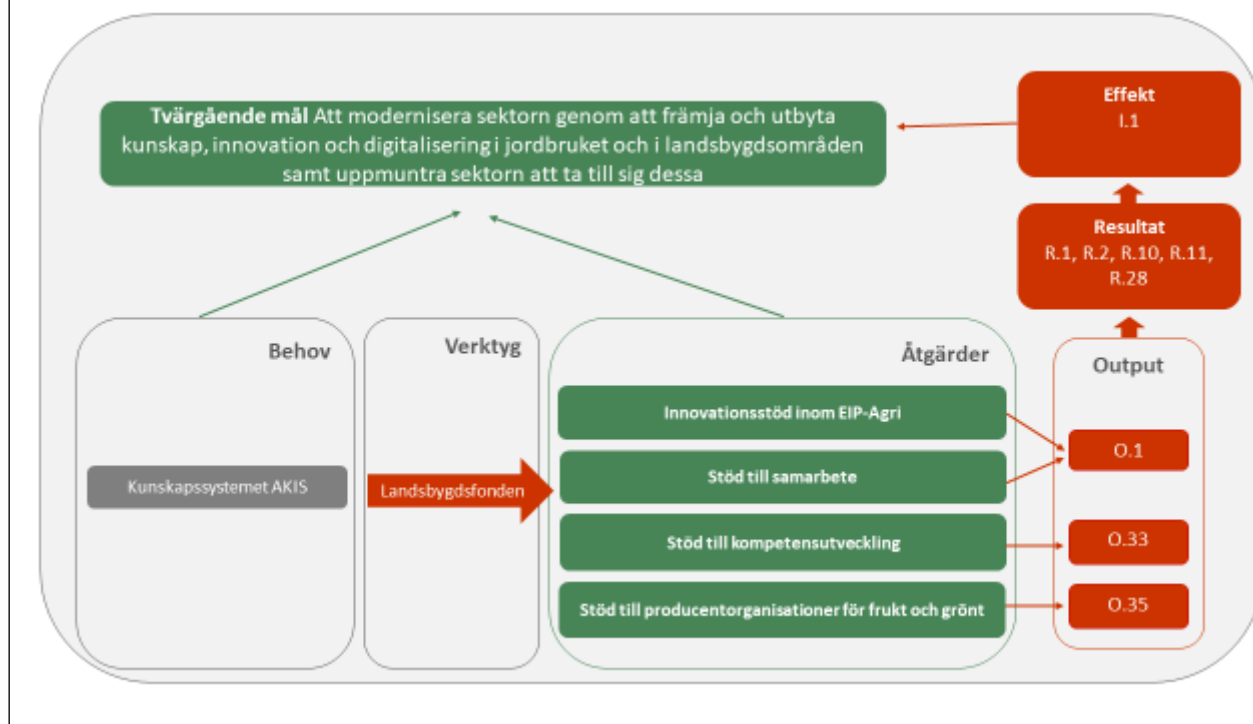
**Tvärgående mål** Att modernisera sektorn genom att främja och utbyta kunskap, innovation och digitalisering i jordbruket och i landsbygdsområden samt uppmuntra sektorn att ta till sig dessa

Effekt
I.1

Resultat
R.1, R.2, R.10, R.11, R.28

Behov

Kunskapssystemet AKIS

Verktyg

Landsbygdsfonden

Åtgärder

Innovationsstöd inom EIP-Agri

Stöd till samarbete

Stöd till kompetensutveckling

Stöd till producentorganisationer för frukt och grönt

Output

O.1

O.33

O.35